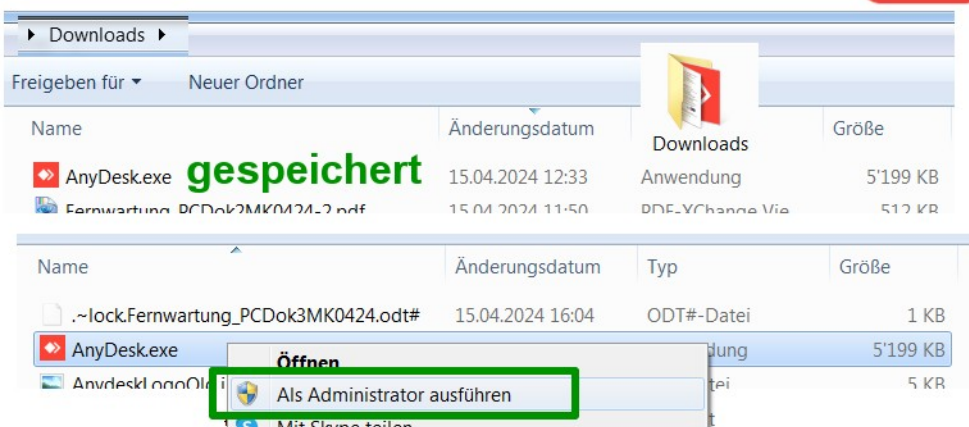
▸ Downloads ▸

Freigeben für ▾ Neuer Ordner

| Name | Änderungsdatum | Downloads | Größe |
|---|---|---|---|
| AnyDesk.exe gespeichert | 15.04.2024 12:33 | Anwendung | 5'199 KB |
| Fernwartung_PCDok2MK0424-2.pdf | 15.04.2024 11:50 | PDF-XChange Vie | 512 KB |

| Name | Änderungsdatum | Typ | Größe |
|---|---|---|---|
| .~lock.Fernwartung_PCDok3MK0424.odt# | 15.04.2024 16:04 | ODT#-Datei | 1 KB |
| AnyDesk.exe | | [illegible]dung | 5'199 KB |
| AnydeskLogoOl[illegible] | | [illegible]tei | 5 KB |

Öffnen
Als Administrator ausführen
Mit Skype teilen